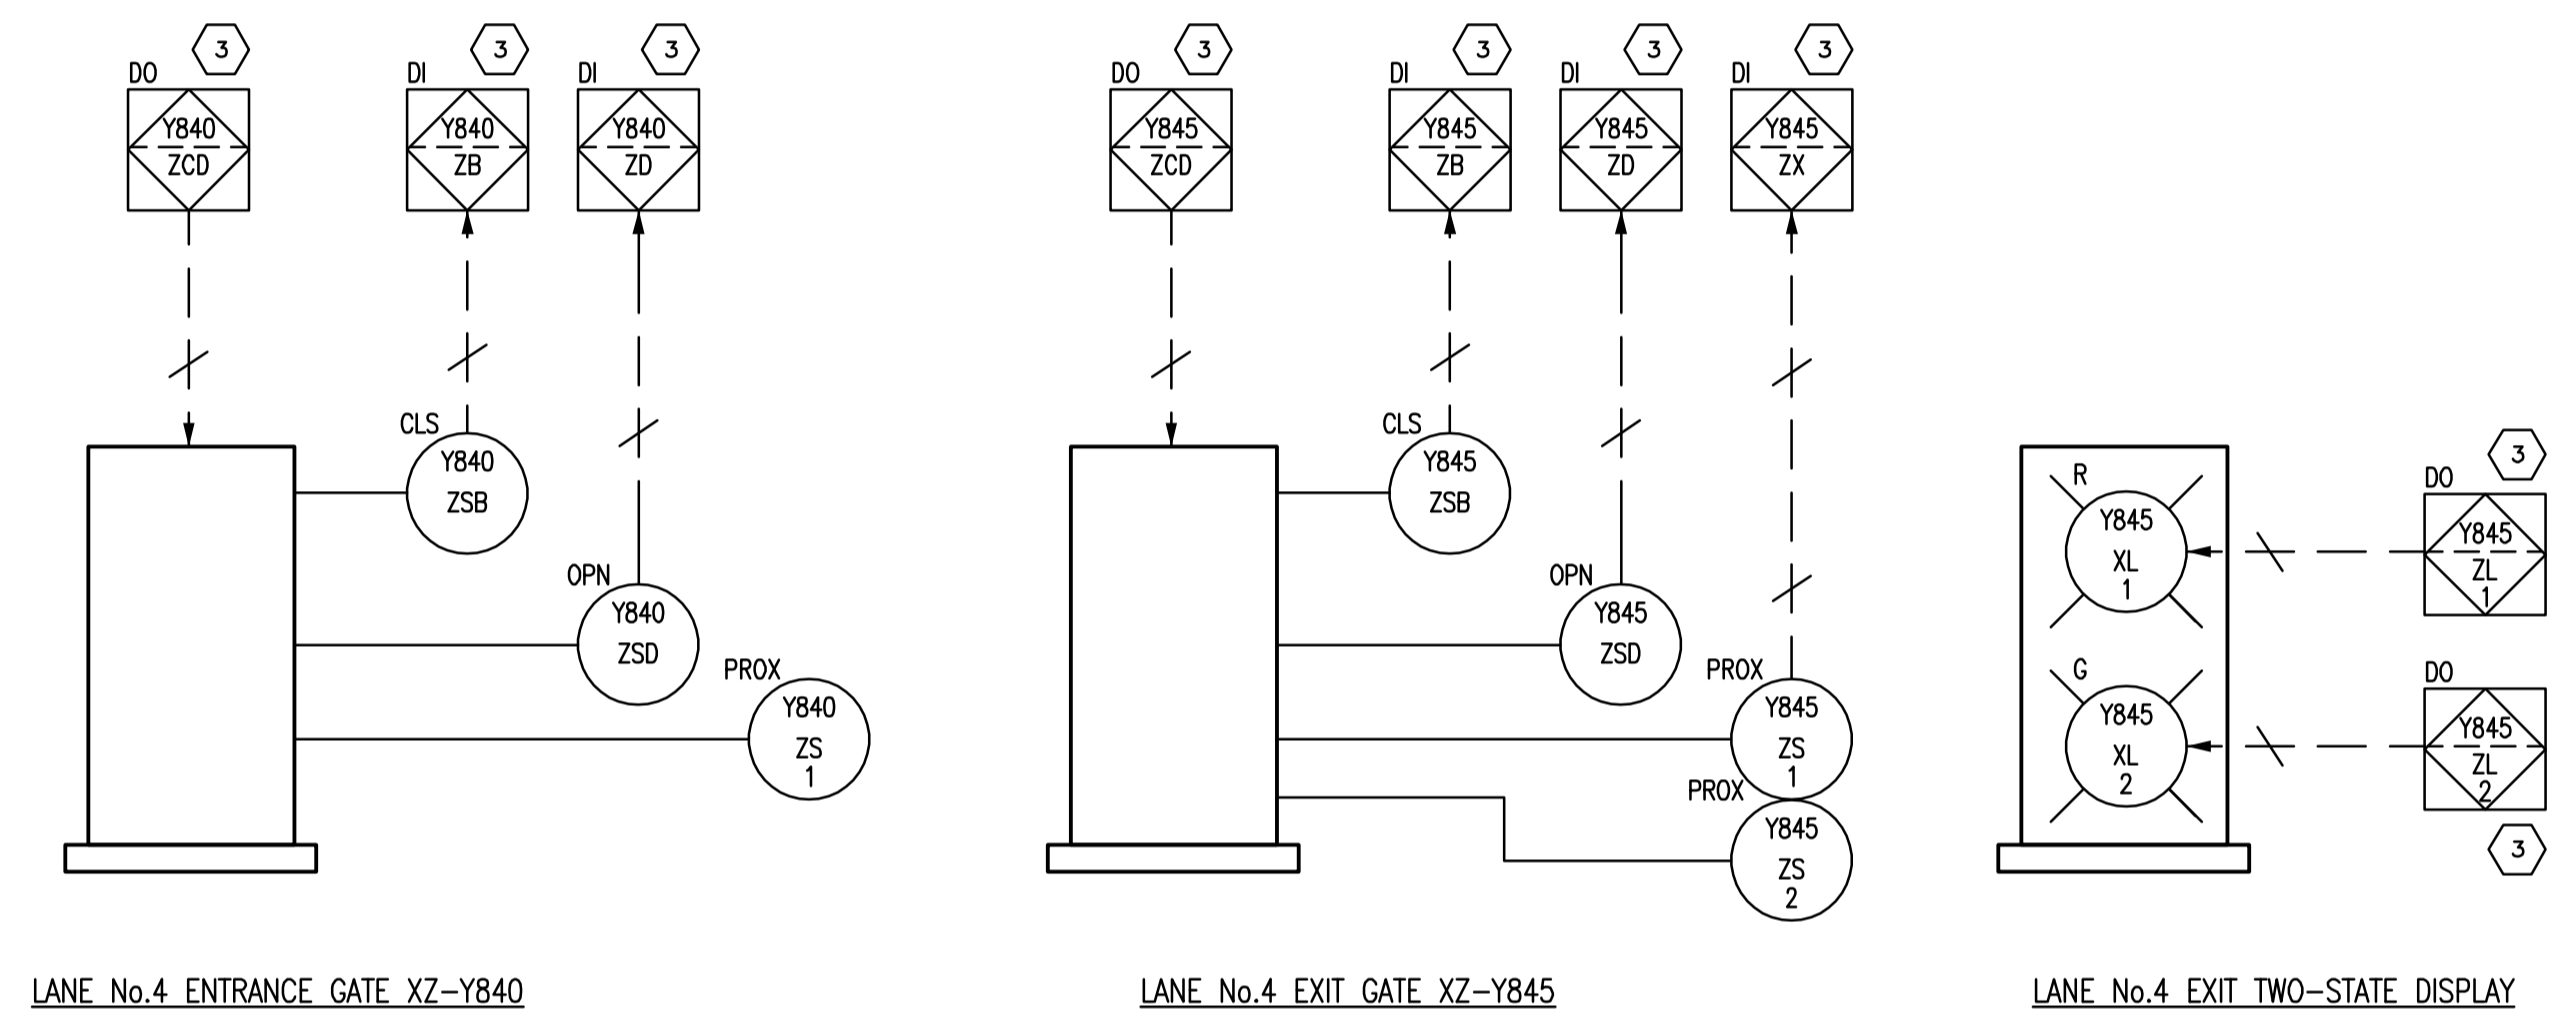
3
DO
Y840
ZCD

3
DI
Y840
ZB

3
DI
Y840
ZD

CLS
Y840
ZSB

OPN
Y840
ZSD

PROX
Y840
ZS
1

LANE No.4 ENTRANCE GATE XZ-Y840

3
DO
Y845
ZCD

3
DI
Y845
ZB

3
DI
Y845
ZD

3
DI
Y845
ZX

CLS
Y845
ZSB

OPN
Y845
ZSD

PROX
Y845
ZS
1

PROX
Y845
ZS
2

LANE No.4 EXIT GATE XZ-Y845

R
Y845
XL
1

3
DO
Y845
ZL
1

G
Y845
XL
2

DO
Y845
ZL
2
3

LANE No.4 EXIT TWO-STATE DISPLAY